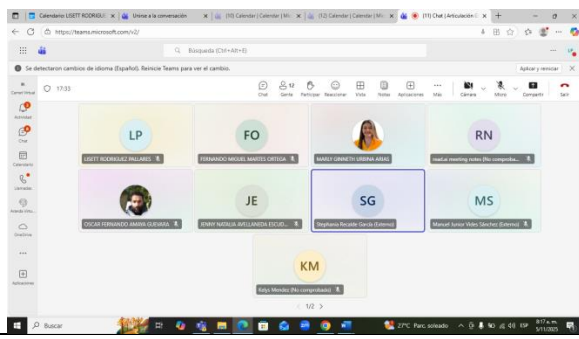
Calendario LISETT RODRIGUEZ | Unirse a la conversación | (10) Calendar | Calendar | Mi | (12) Calendar | Calendar | Mi | (11) Chat | Articulación | +

https://teams.microsoft.com/v2/

Búsqueda (Ctrl+Alt+E)

Se detectaron cambios de idioma (Español). Reinicie Teams para ver el cambio.

Aplicar y reiniciar

Actividad
Chat
Calendario
Llamadas
OneDrive
Aplicaciones

17:33

Chat | Gente 12 | Participar | Reaccionar | Vista | Notas | Aplicaciones | Más | Cámara | Micro | Compartir | Salir

LP
LISETT RODRIGUEZ PALLARES

FO
FERNANDO MIGUEL MARTES ORTEGA

MARLY GINNETH URBINA ARIAS

RN
read.ai meeting notes (No comprobado)

OSCAR FERNANDO AMAYA GUEVARA

JE
JENNY NATALIA AVELLANEDA ESCUD...

SG
Stephania Rozalde Garcia (Externo)

MS
Manuel Junior Vides Sánchez (Externo)

KM
Kelys Mendez (No comprobado)

1/2

Buscar

27°C Parc. soleado | ESP | 8:17 a. m. | 5/11/2025